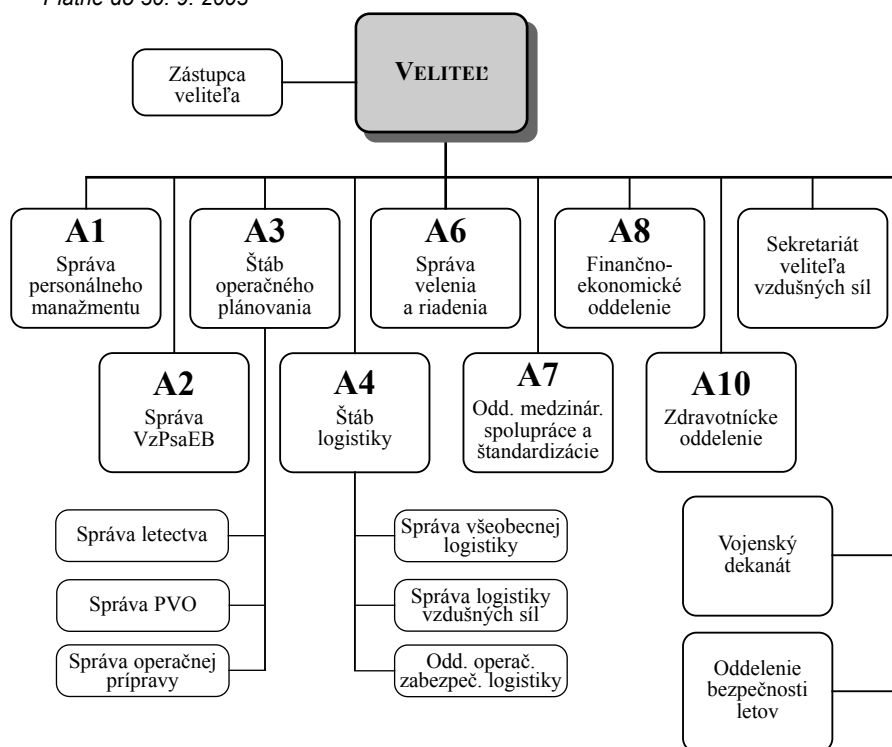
Platné do 30. 9. 2003

VELITEĽ

Zástupca veliteľa

A1
Správa personálneho manažmentu

A3
Štáb operačného plánovania

A6
Správa velenia a riadenia

A8
Finančno-ekonomické oddelenie

Sekretariát veliteľa vzdušných síl

A2
Správa VzPsaEB

A4
Štáb logistiky

A7
Odd. medzinár. spolupráce a štandardizácie

A10
Zdravotnícke oddelenie

Správa letectva

Správa PVO

Správa operačnej prípravy

Správa všeobecnej logistiky

Správa logistiky vzdušných síl

Odd. operač. zabezpeč. logistiky

Vojenský dekanát

Oddelenie bezpečnosti letov